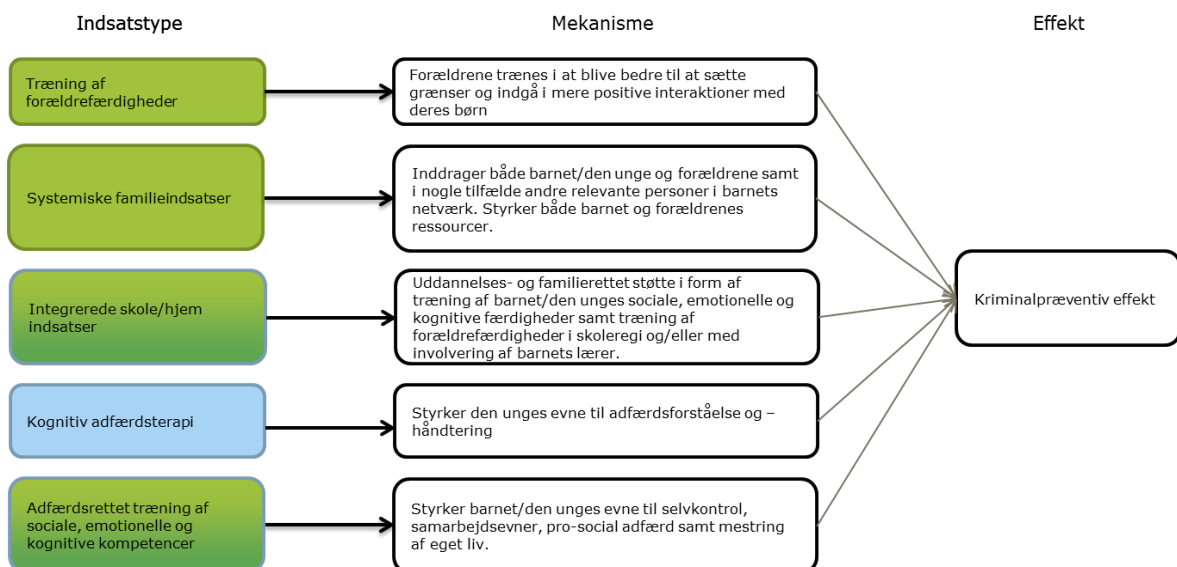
Indsatstype

Mekanisme

Effekt

Træning af forældrefærdigheder

Forældrene trænes i at blive bedre til at sætte grænser og indgå i mere positive interaktioner med deres børn

Systemiske familieindsatser

Inddrager både barnet/den unge og forældrene samt i nogle tilfælde andre relevante personer i barnets netværk. Styrker både barnet og forældrenes ressourcer.

Integrerede skole/hjem indsatser

Uddannelses- og familierettet støtte i form af træning af barnet/den unges sociale, emotionelle og kognitive færdigheder samt træning af forældrefærdigheder i skoleregi og/eller med involvering af barnets lærer.

Kognitiv adfærdsterapi

Styrker den unges evne til adfærdsforståelse og –håndtering

Adfærdsrettet træning af sociale, emotionelle og kognitive kompetencer

Styrker barnet/den unges evne til selvkontrol, samarbejdsevner, pro-social adfærd samt mestring af eget liv.

Kriminalpræventiv effekt